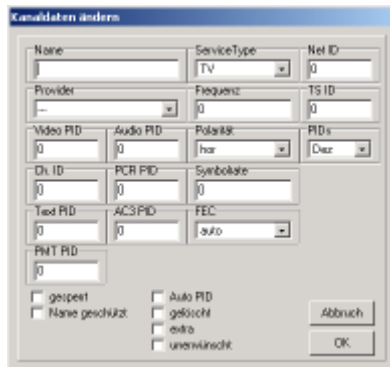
Kanaldaten ändern

Name
ServiceType
TV
Net ID
0

Provider
--
Frequenz
0
TS ID
0

Video PID
0
Audio PID
0
Polarität
hor
PIDs
Dez

Ch. ID
0
PCR PID
0
Symbolrate
0

Text PID
0
AC3 PID
0
FEC
auto

PMT PID
0

gesperrt
Name geschützt
Auto PID
gelöscht
extra
unerwünscht

Abbruch
OK